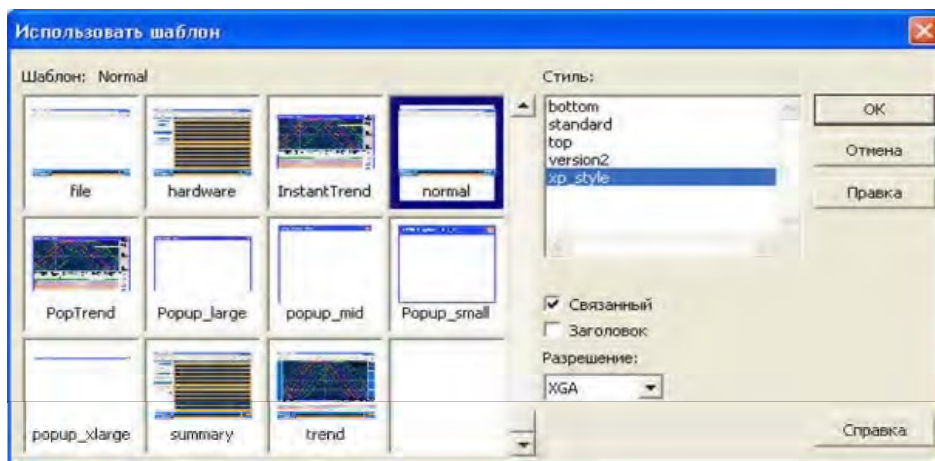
Использовать шаблон

Шаблон: Normal

file
hardware
InstantTrend
normal
PopTrend
Popup_large
popup_mid
Popup_small
popup_xlarge
summary
trend

Стиль:

bottom
standard
top
version2
xp_style

OK
Отмена
Правка

Связанный
Заголовок

Разрешение:

XGA

Справка